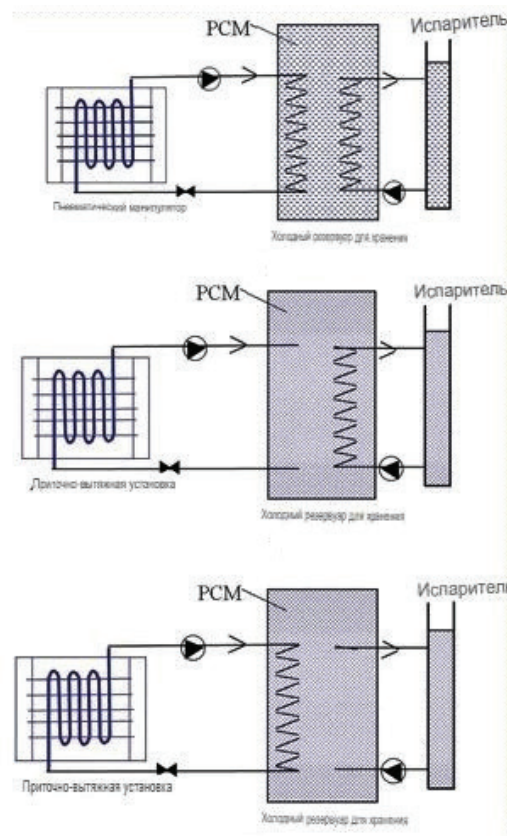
PCM
Испаритель
Пневматический манипулятор
Холодный резервуар для хранения

PCM
Испаритель
Приточно-вытяжная установка
Холодный резервуар для хранения

PCM
Испарител
Приточно-вытяжная установка
Холодный резервуар для хранения